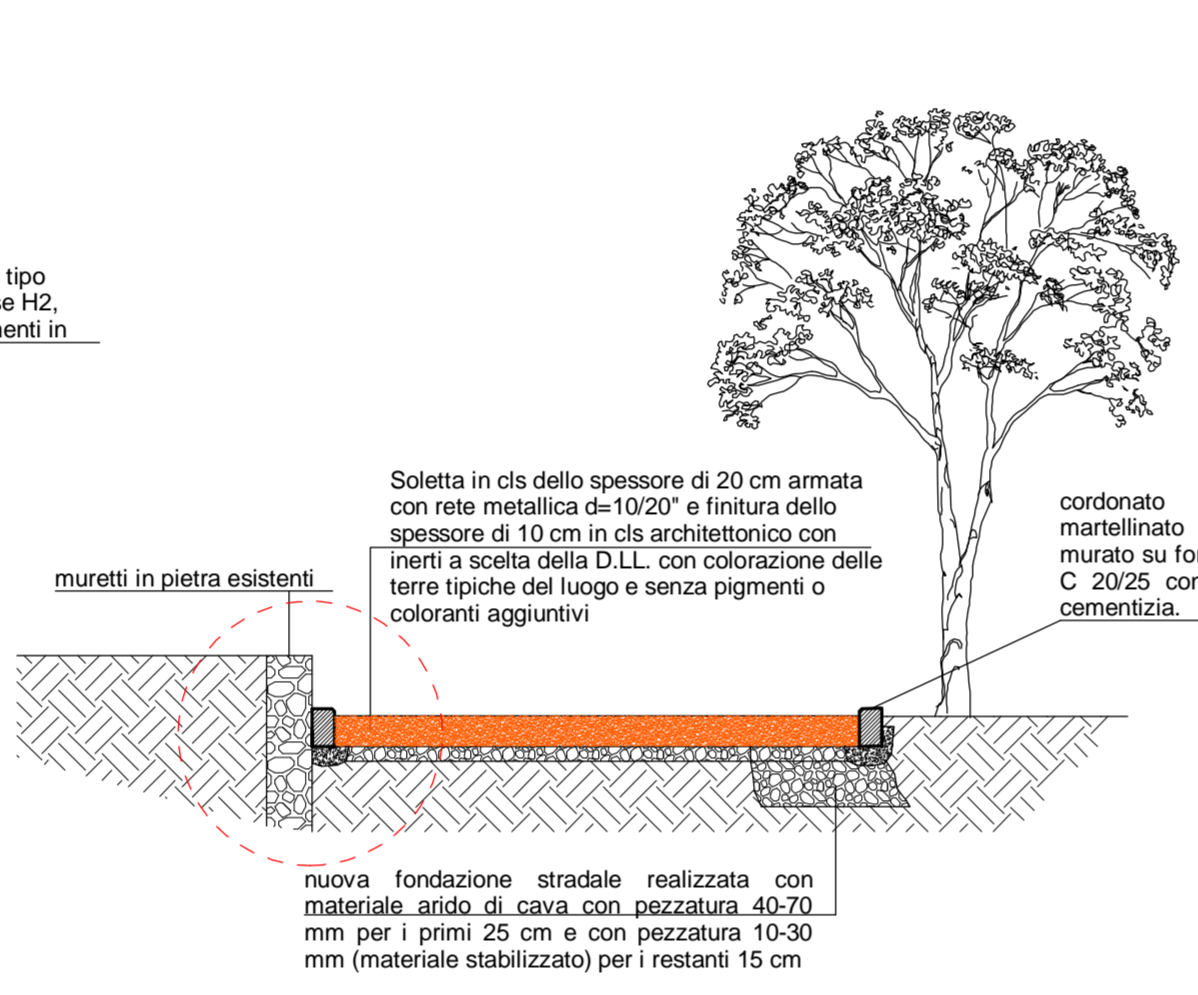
tipo
se H2,
menti in

Soletta in cls dello spessore di 20 cm armata con rete metallica d=10/20" e finitura dello spessore di 10 cm in cls architettonico con inerti a scelta della D.LL. con colorazione delle terre tipiche del luogo e senza pigmenti o coloranti aggiuntivi

cordonato
martellinato
murato su fo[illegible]
C 20/25 con
cementizia.

muretti in pietra esistenti

nuova fondazione stradale realizzata con materiale arido di cava con pezzatura 40-70 mm per i primi 25 cm e con pezzatura 10-30 mm (materiale stabilizzato) per i restanti 15 cm